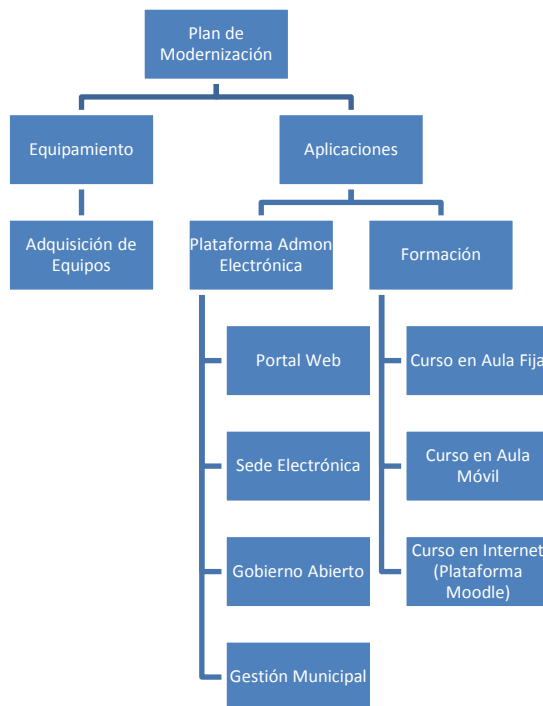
Plan de Modernización

Equipamiento

Aplicaciones

Adquisición de Equipos

Plataforma Admon Electrónica

Formación

Portal Web

Sede Electrónica

Gobierno Abierto

Gestión Municipal

Curso en Aula Fija

Curso en Aula Móvil

Curso en Internet (Plataforma Moodle)